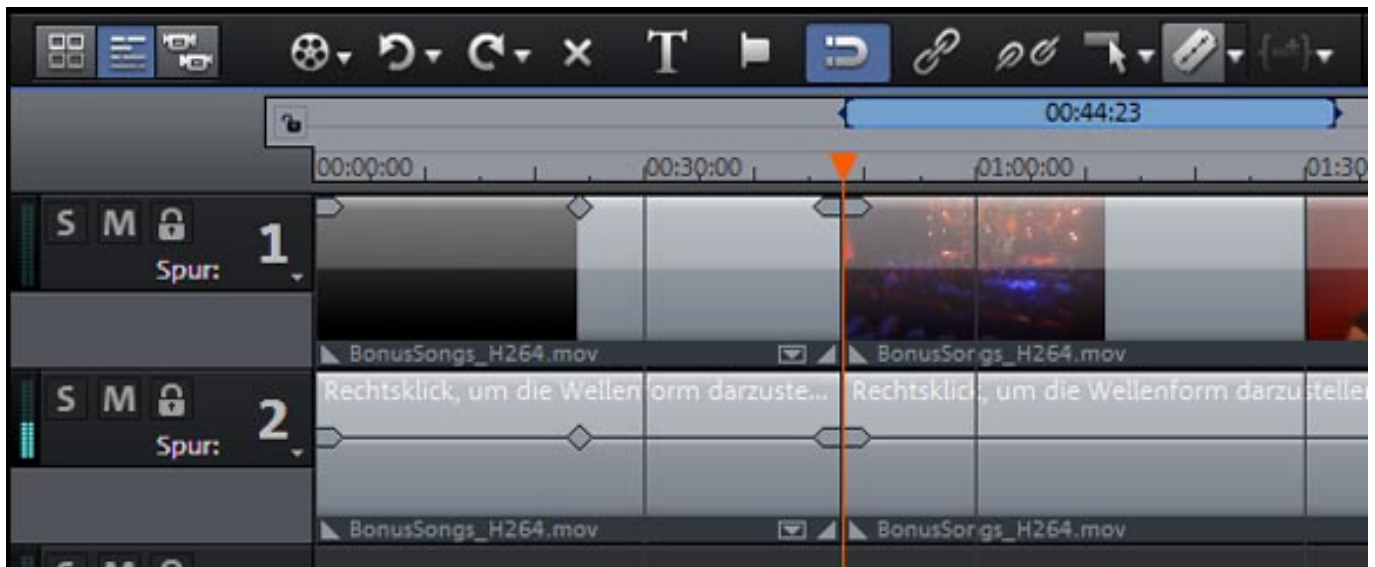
T

00:44:23

00:00:00

00:30:00

01:00:00

01:30

S M

1

Spur:

BonusSongs_H264.mov

BonusSongs_H264.mov

S M

2

Spur:

Rechtsklick, um die Wellenform darzuste...

Rechtsklick, um die Wellenform darzustellen

BonusSongs_H264.mov

BonusSongs_H264.mov